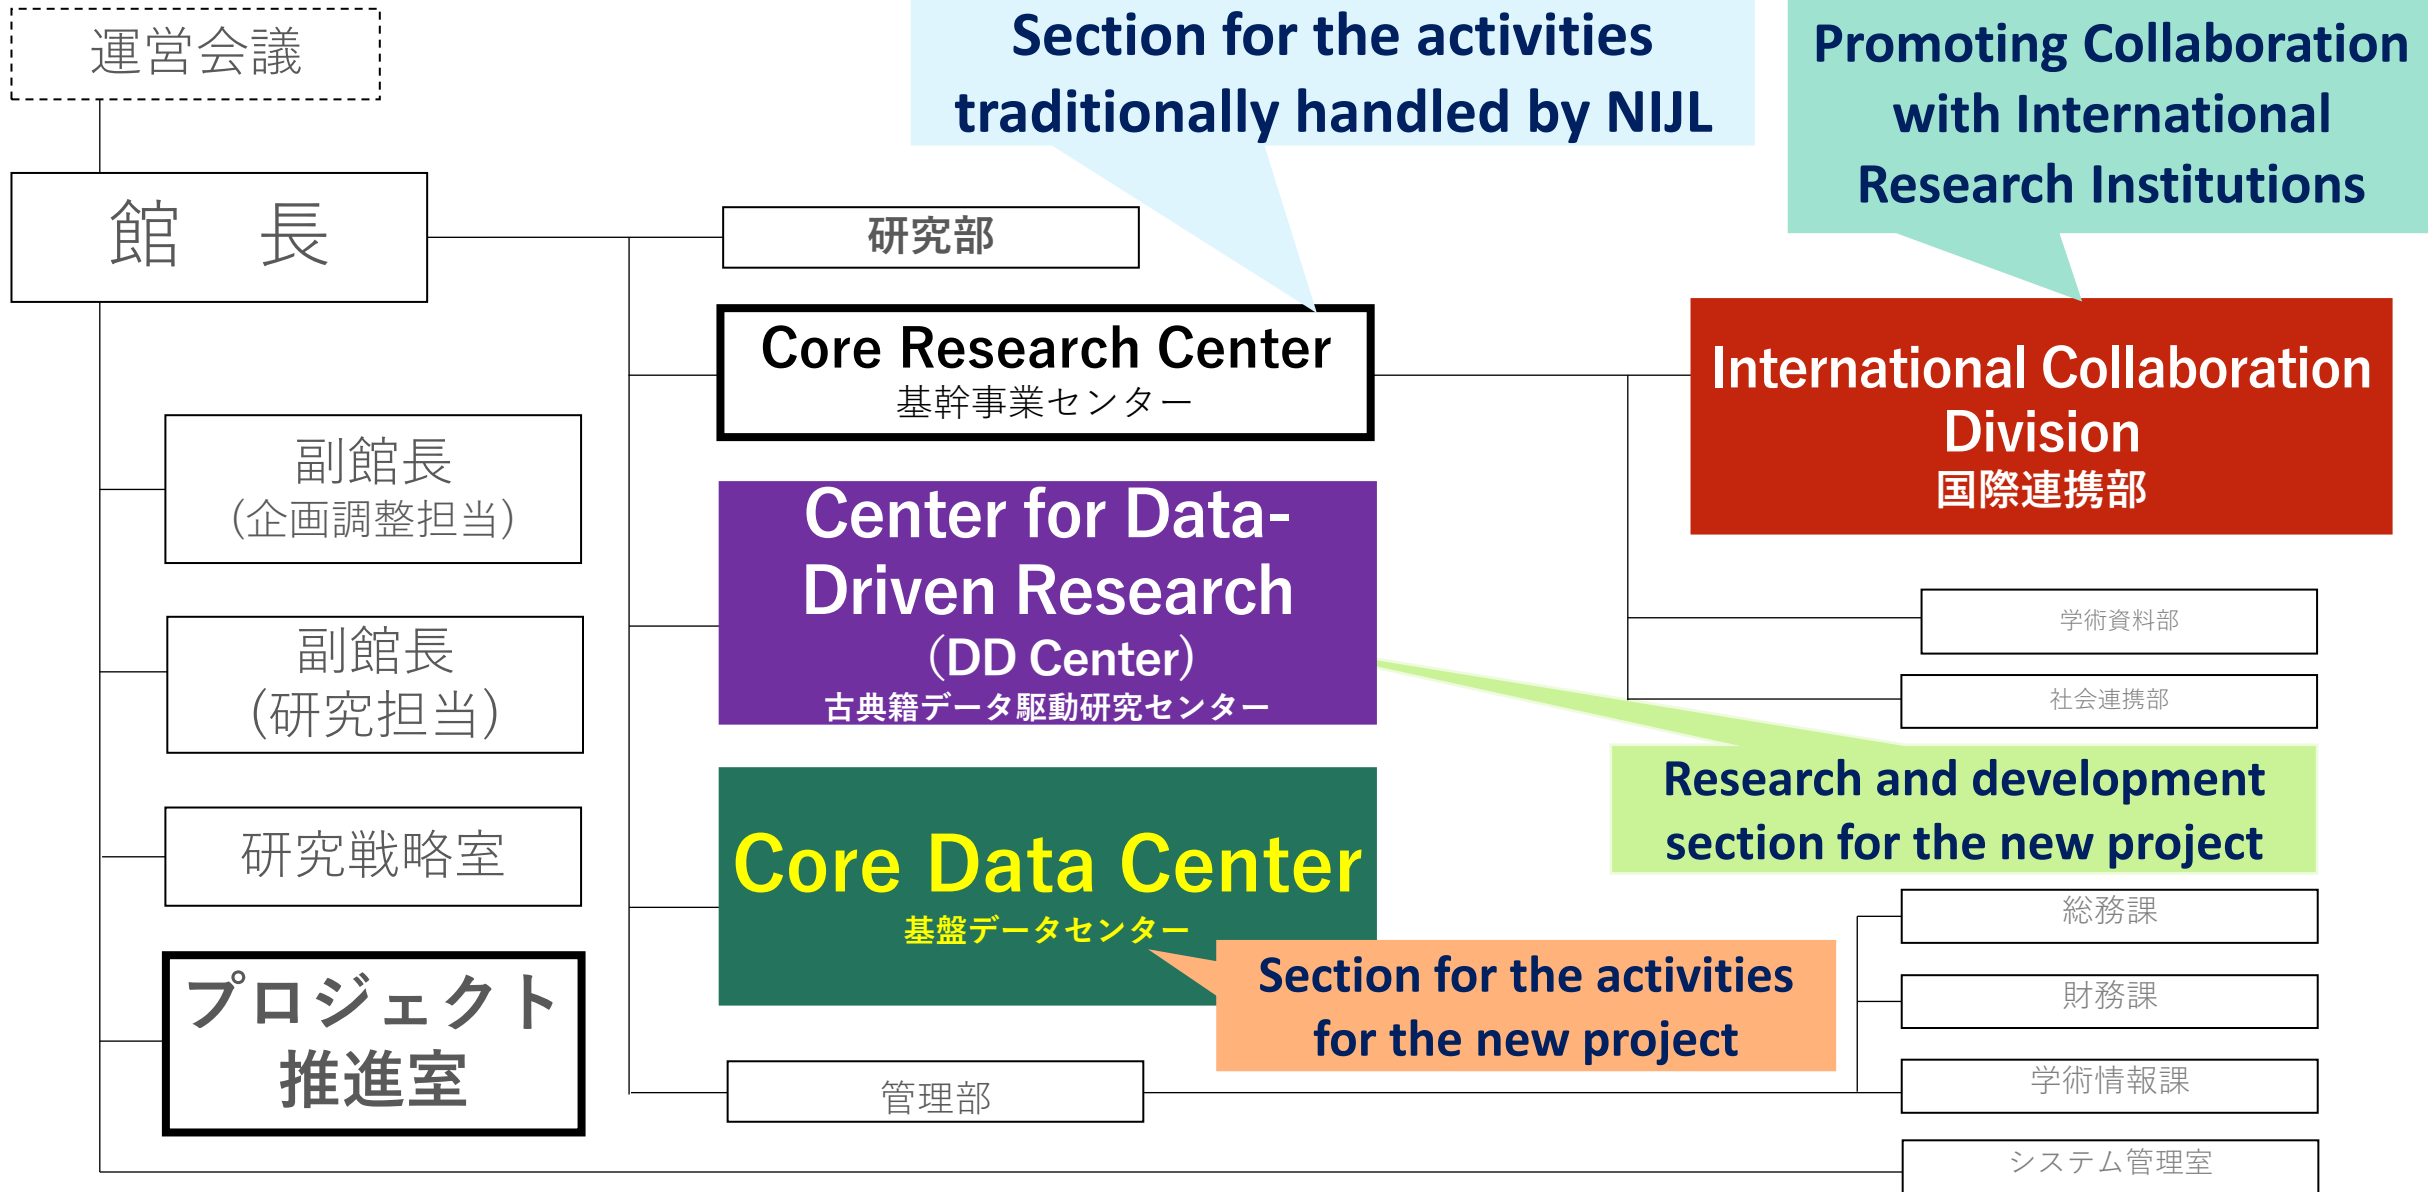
運営会議

Section for the activities traditionally handled by NIJL

Promoting Collaboration with International Research Institutions

館　長

研究部

Core Research Center
基幹事業センター

International Collaboration Division
国際連携部

副館長
(企画調整担当)

Center for Data-Driven Research
(DD Center)
古典籍データ駆動研究センター

学術資料部

社会連携部

副館長
(研究担当)

Research and development section for the new project

研究戦略室

Core Data Center
基盤データセンター

総務課

プロジェクト
推進室

Section for the activities for the new project

財務課

管理部

学術情報課

システム管理室